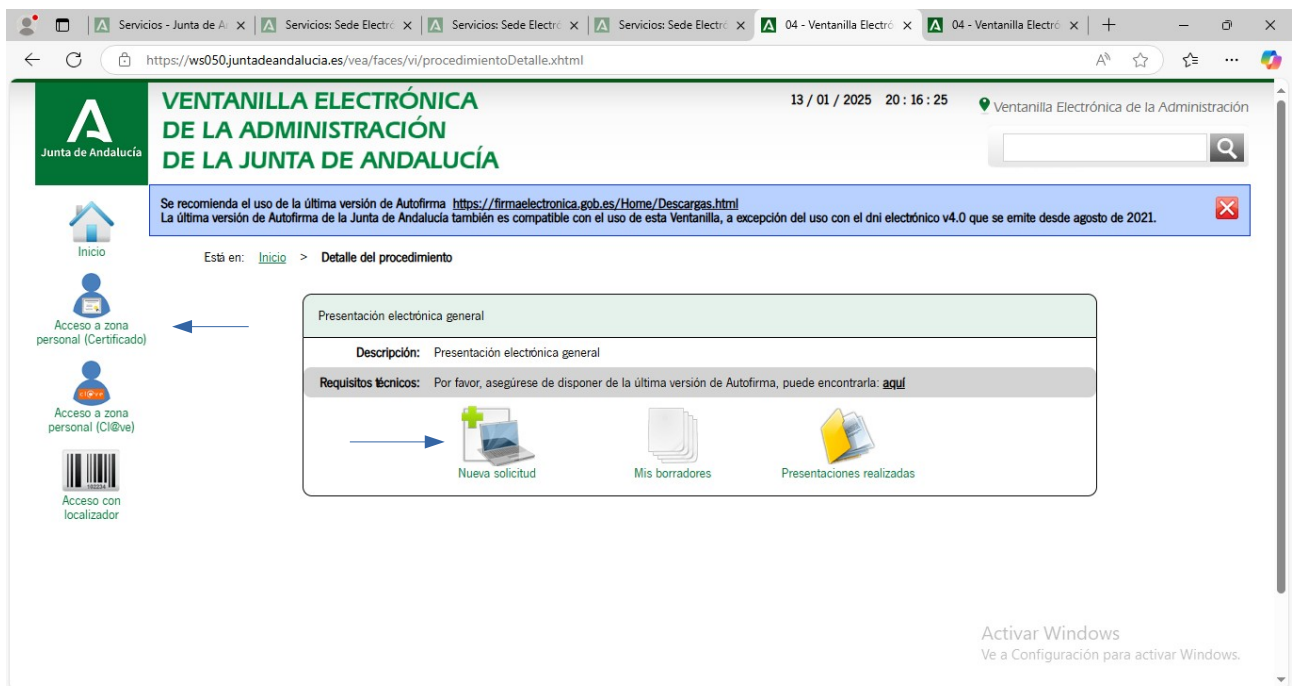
Servicios - Junta de A
Servicios: Sede Electró
Servicios: Sede Electró
Servicios: Sede Electró
04 - Ventanilla Electró
04 - Ventanilla Electró

https://ws050.juntadeandalucia.es/vea/faces/vi/procedimientoDetalle.xhtml

Junta de Andalucía

VENTANILLA ELECTRÓNICA DE LA ADMINISTRACIÓN DE LA JUNTA DE ANDALUCÍA

13 / 01 / 2025 20 : 16 : 25

Ventanilla Electrónica de la Administración

Se recomienda el uso de la última versión de Autofirma https://firmaelectronica.gob.es/Home/Descargas.html
La última versión de Autofirma de la Junta de Andalucía también es compatible con el uso de esta Ventanilla, a excepción del uso con el dni electrónico v4.0 que se emite desde agosto de 2021.

Inicio

Acceso a zona personal (Certificado)

Acceso a zona personal (Cl@ve)

Acceso con localizador

Está en: Inicio > Detalle del procedimiento

Presentación electrónica general

Descripción: Presentación electrónica general

Requisitos técnicos: Por favor, asegúrese de disponer de la última versión de Autofirma, puede encontrarla: aquí

Nueva solicitud

Mis borradores

Presentaciones realizadas

Activar Windows
Ve a Configuración para activar Windows.